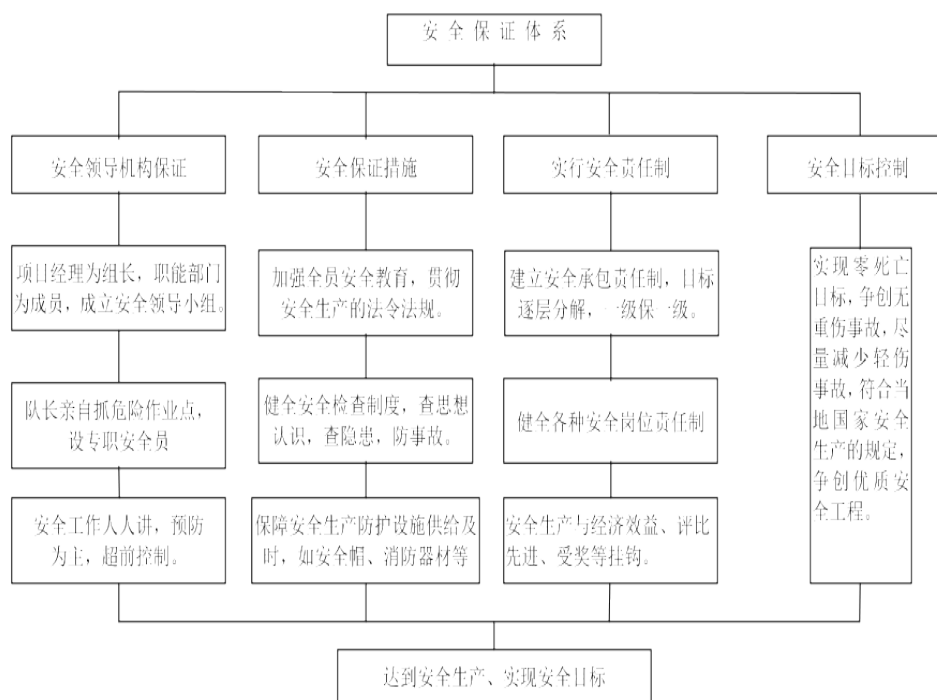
安全保证体系

安全领导机构保证

项目经理为组长，职能部门为成员，成立安全领导小组。

队长亲自抓危险作业点，设专职安全员

安全工作人人讲，预防为主，超前控制。

安全保证措施

加强全员安全教育，贯彻安全生产的法令法规。

健全安全检查制度，查思想认识，查隐患，防事故。

保障安全生产防护设施供给及时，如安全帽、消防器材等

实行安全责任制

建立安全承包责任制，目标逐层分解，一级保一级。

健全各种安全岗位责任制

安全生产与经济效益、评比先进、受奖等挂钩。

安全目标控制

实现零死亡目标，争创无重伤事故，尽量减少轻伤事故，符合当地国家安全生产的规定，争创优质安全工程。

达到安全生产、实现安全目标